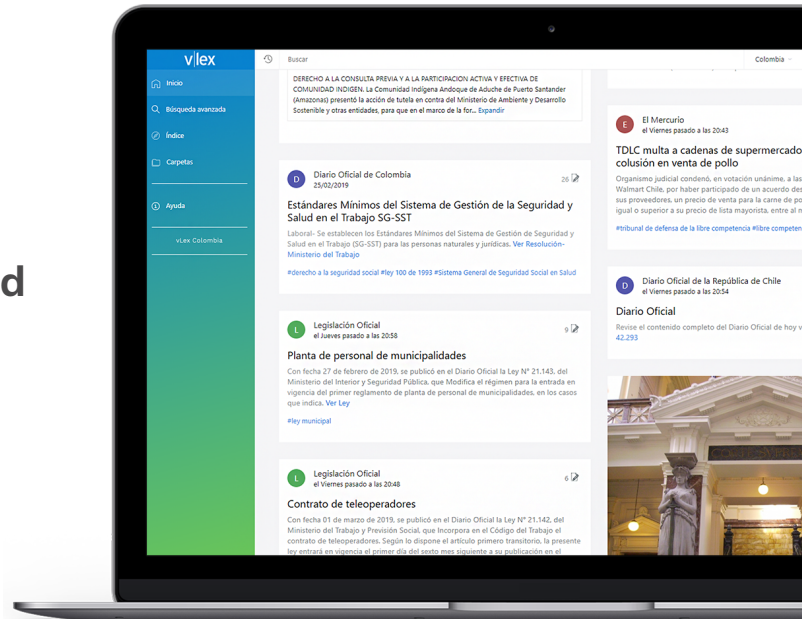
d

vlex

Inicio

Búsqueda avanzada

Índice

Carpetas

Ayuda

vLex Colombia

Buscar

Colombia

DERECHO A LA CONSULTA PREVIA Y A LA PARTICIPACION ACTIVA Y EFECTIVA DE COMUNIDAD INDIGEN. La Comunidad Indígena Andoque de Aduche de Puerto Santander (Amazonas) presentó la acción de tutela en contra del Ministerio de Ambiente y Desarrollo Sostenible y otras entidades, para que en el marco de la for... Expandir

D Diario Oficial de Colombia
25/02/2019
26

Estándares Mínimos del Sistema de Gestión de la Seguridad y Salud en el Trabajo SG-SST

Laboral- Se establecen los Estándares Mínimos del Sistema de Gestión de Seguridad y Salud en el Trabajo (SG-SST) para las personas naturales y jurídicas. Ver Resolución- Ministerio del Trabajo

#derecho a la seguridad social #ley 100 de 1993 #Sistema General de Seguridad Social en Salud

L Legislación Oficial
el Jueves pasado a las 20:58
9

Planta de personal de municipalidades

Con fecha 27 de febrero de 2019, se publicó en el Diario Oficial la Ley N° 21.143, del Ministerio del Interior y Seguridad Pública, que Modifica el régimen para la entrada en vigencia del primer reglamento de planta de personal de municipalidades, en los casos que indica. Ver Ley

#ley municipal

L Legislación Oficial
el Viernes pasado a las 20:48
6

Contrato de teleoperadores

Con fecha 01 de marzo de 2019, se publicó en el Diario Oficial la Ley N° 21.142, del Ministerio del Trabajo y Previsión Social, que Incorpora en el Código del Trabajo el contrato de teleoperadores. Según lo dispone el artículo primero transitorio, la presente ley entrará en vigencia el primer día del sexto mes siguiente a su publicación en el

E El Mercurio
el Viernes pasado a las 20:43

TDLC multa a cadenas de supermercado colusión en venta de pollo

Organismo judicial condenó, en votación unánime, a las Walmart Chile, por haber participado de un acuerdo des sus proveedores, un precio de venta para la carne de po igual o superior a su precio de lista mayorista, entre el m

#tribunal de defensa de la libre competencia #libre competen

D Diario Oficial de la República de Chile
el Viernes pasado a las 20:54

Diario Oficial

Revise el contenido completo del Diario Oficial de hoy v 42.293